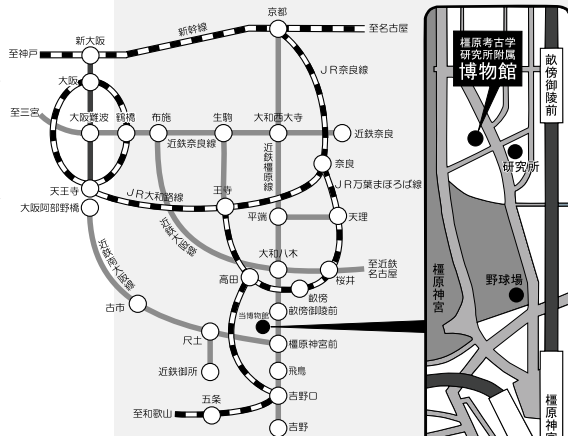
京都
新幹線
至名古屋
至神戸
新大阪
JR奈良線
大阪
至三宮
大阪難波
鶴橋
布施
生駒
大和西大寺
近鉄奈良
近鉄奈良線
近鉄橿原線
奈良
天王寺
JR大和路線
王寺
JR万葉まほろば線
大阪阿部野橋
近鉄大阪線
平端
天理
近鉄南大阪線
大和八木
至近鉄名古屋
高田
桜井
畝傍
当博物館
畝傍御陵前
古市
尺土
橿原神宮前
近鉄御所
飛鳥
五条
至和歌山
吉野口
吉野
橿原考古学研究所附属
博物館
畝傍御陵前
研究所
橿原神宮
野球場
橿原神宮